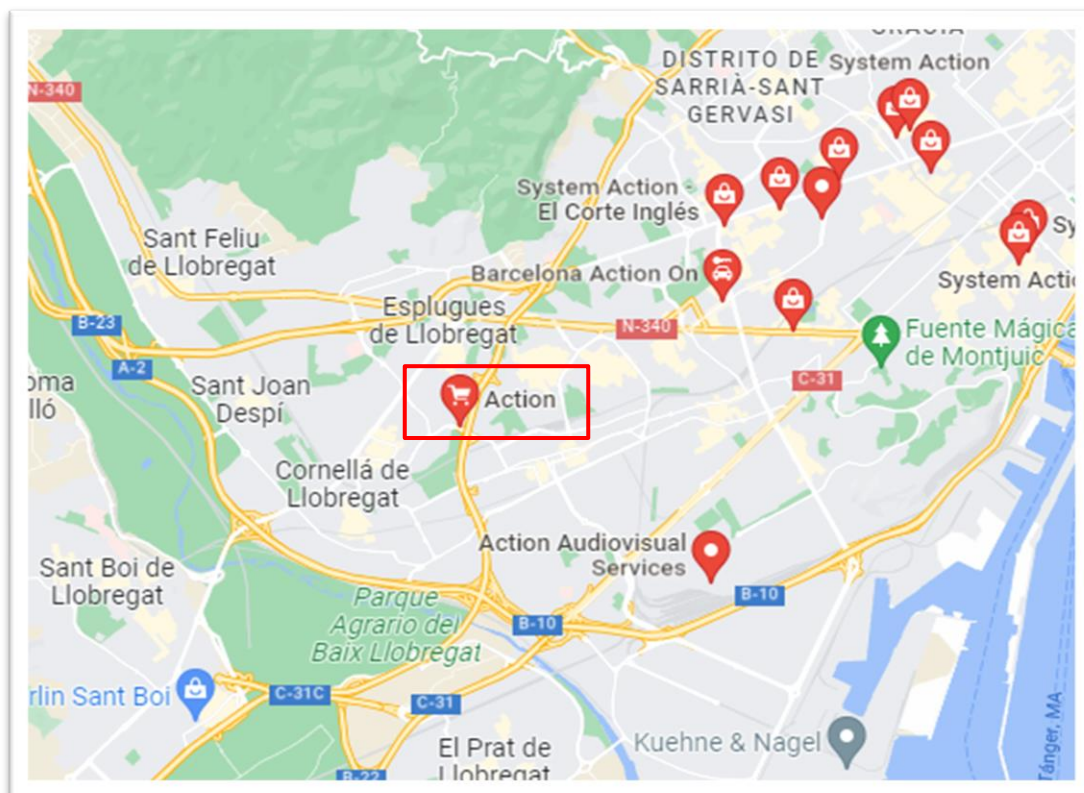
GRÀCIA
DISTRITO DE SARRIÀ-SANT GERVASI
System Action
N-340
System Action - El Corte Inglés
Sant Feliu de Llobregat
Sy
Barcelona Action On
System Actio
Esplugues de Llobregat
B-23
N-340
Fuente Mágica de Montjuic
A-2
oma lló
Sant Joan Despí
C-31
Action
Cornellá de Llobregat
Action Audiovisual Services
Sant Boi de Llobregat
B-10
Parque Agrario del Baix Llobregat
B-10
rlin Sant Boi
C-31C
C-31
El Prat de Llobregat
Kuehne & Nagel
B-22
Tánger, MA